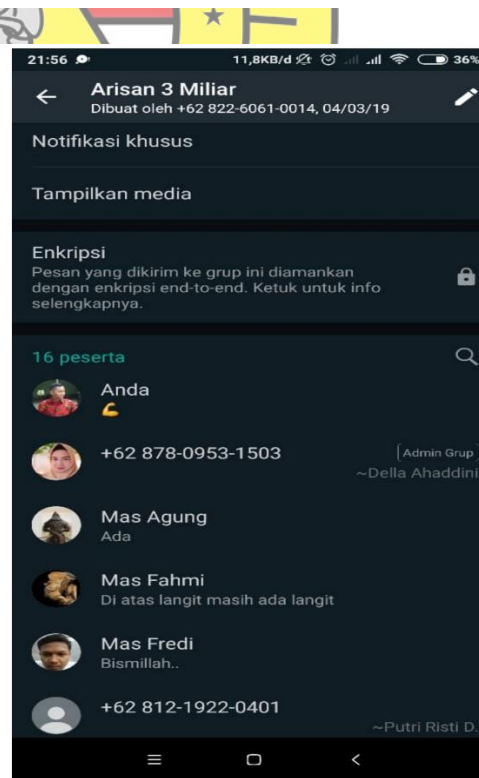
21:56
11,8KB/d 36%

Arisan 3 Miliar
Dibuat oleh +62 822-6061-0014, 04/03/19

Notifikasi khusus

Tampilkan media

Enkripsi
Pesan yang dikirim ke grup ini diamankan dengan enkripsi end-to-end. Ketuk untuk info selengkapnya.

16 peserta

Anda
💪

+62 878-0953-1503
Admin Grup
~Della Ahaddini

Mas Agung
Ada

Mas Fahmi
Di atas langit masih ada langit

Mas Fredi
Bismillah..

+62 812-1922-0401
~Putri Risti D.